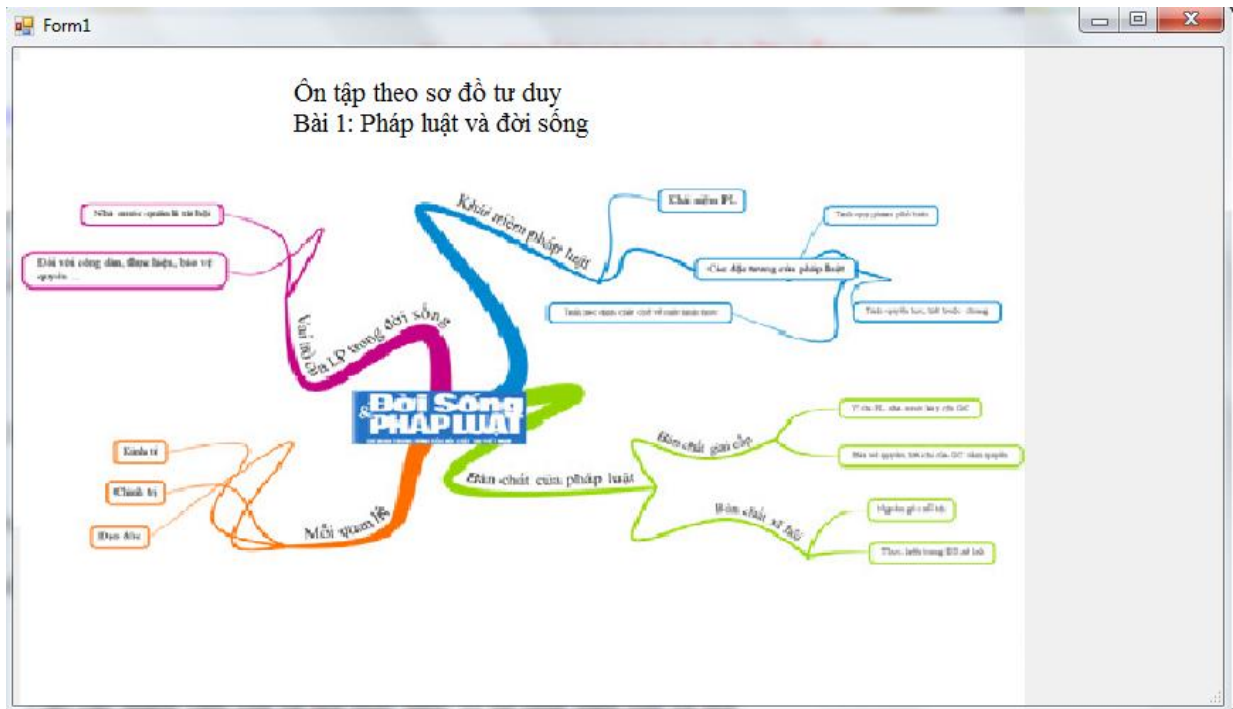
Form1

Ôn tập theo sơ đồ tư duy
Bài 1: Pháp luật và đời sống

Khái niệm pháp luật

Khái niệm PL

Các đặc trưng của pháp luật

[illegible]

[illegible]

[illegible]

Vai trò của PL trong đời sống

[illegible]

Đối với công dân, thực hiện, bảo vệ quyền ...

Đời Sống & PHÁP LUẬT

Bản chất của pháp luật

Bản chất giai cấp

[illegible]

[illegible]

Bản chất xã hội

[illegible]

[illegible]

Mối quan hệ

Kinh tế

Chính trị

Đạo đức